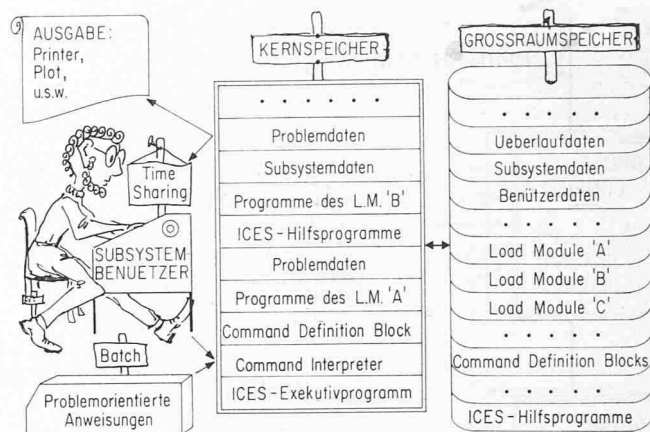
9

AUSGABE:
Printer,
Plot,
u.s.w.

KERNSPEICHER

. . . . . . .

Problemdaten

Subsystemdaten

Programme des L.M. 'B'

ICES - Hilfsprogramme

Problemdaten

Programme des L.M. 'A'

Command Definition Block

Command Interpreter

ICES - Exekutivprogramm

GROSSRAUMSPEICHER

. . . . . .

Ueberlaufdaten

Subsystemdaten

Benützerdaten

. . . . . .

Load Module 'A'

Load Module 'B'

Load Module 'C'

. . . . . .

Command Definition Blocks

. . . . . .

ICES - Hilfsprogramme

Time Sharing

SUBSYSTEM BENUETZER

Batch

Problemorientierte Anweisungen